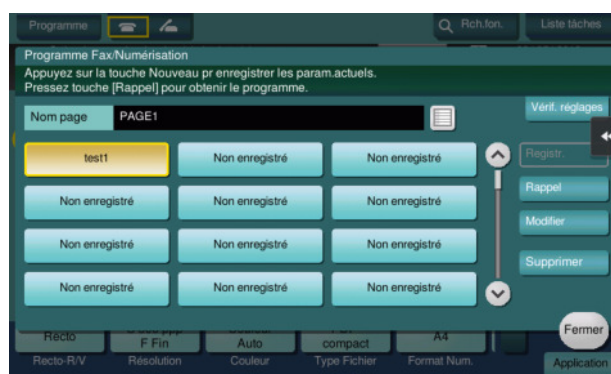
Programme

Rch.fon.

Liste tâches

Programme Fax/Numérisation

Appuyez sur la touche Nouveau pr enregistrer les param.actuels.
Pressez touche [Rappel] pour obtenir le programme.

Vérif. réglages

Nom page

PAGE1

| test1 | Non enregistré | Non enregistré |
|---|---|---|
| Non enregistré | Non enregistré | Non enregistré |
| Non enregistré | Non enregistré | Non enregistré |
| Non enregistré | Non enregistré | Non enregistré |

Registr.

Rappel

Modifier

Supprimer

Fermer

Recto

F Fin

Auto

compact

A4

Recto-R/V

Résolution

Couleur

Type Fichier

Format Num.

Application